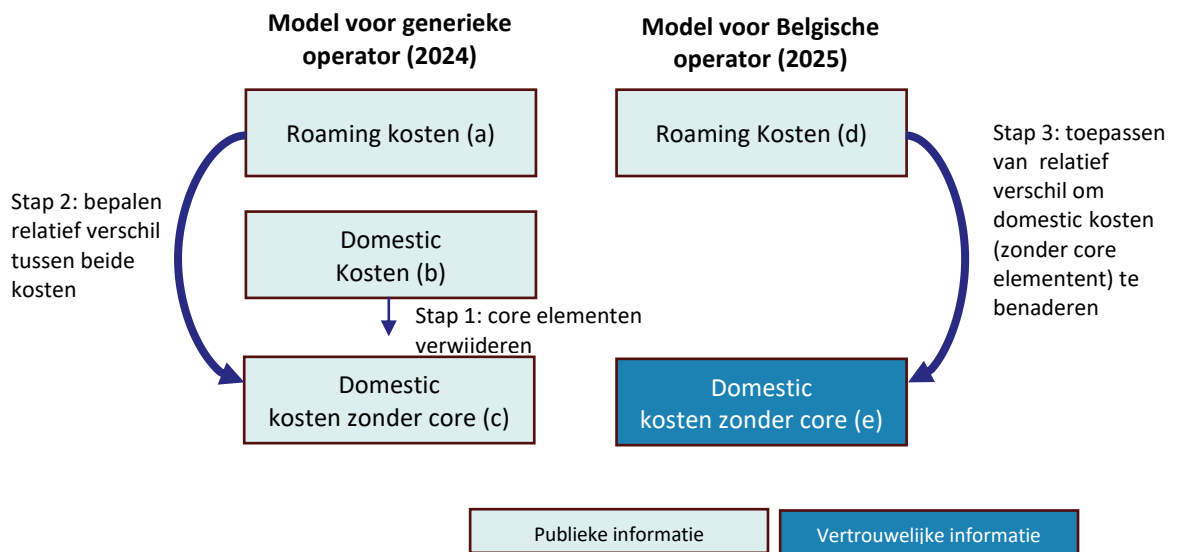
Model voor generieke operator (2024)

Model voor Belgische operator (2025)

Roaming kosten (a)

Roaming Kosten (d)

Stap 2: bepalen relatief verschil tussen beide kosten

Domestic Kosten (b)

Stap 1: core elementen verwijderen

Domestic kosten zonder core (c)

Stap 3: toepassen van relatief verschil om domestic kosten (zonder core elementent) te benaderen

Domestic kosten zonder core (e)

Publieke informatie

Vertrouwelijke informatie